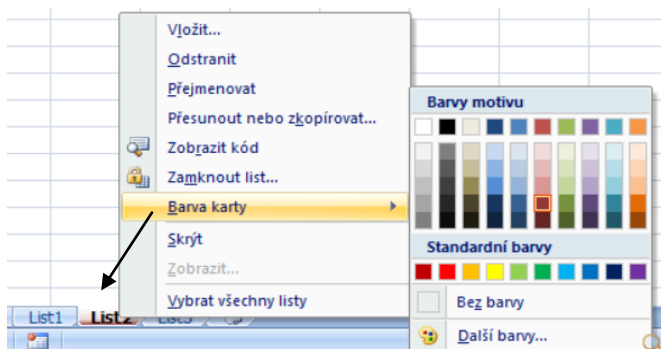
Vložit...
Odstranit
Přejmenovat
Přesunout nebo zkopírovat...
Zobrazit kód
Zamknout list...
Barva karty
Skrýt
Zobrazit...
Vybrat všechny listy

Barvy motivu
Standardní barvy
Bez barvy
Další barvy...

List1 List2 List3